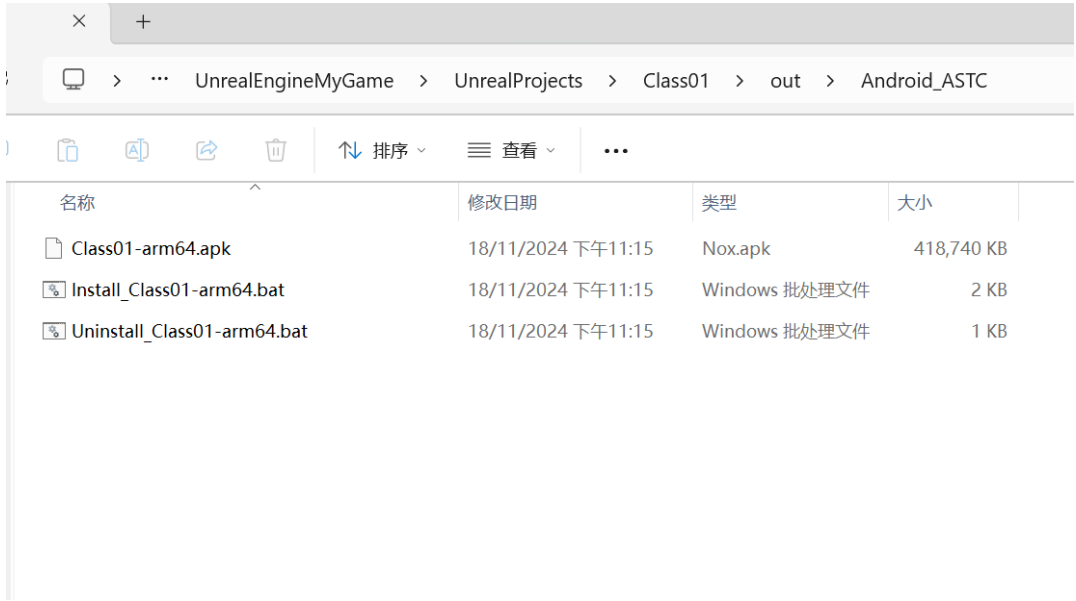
× +

> ··· UnrealEngineMyGame > UnrealProjects > Class01 > out > Android_ASTC

排序 查看 ···

| 名称 | 修改日期 | 类型 | 大小 |
|---|---|---|---|
| Class01-arm64.apk | 18/11/2024 下午11:15 | Nox.apk | 418,740 KB |
| Install_Class01-arm64.bat | 18/11/2024 下午11:15 | Windows 批处理文件 | 2 KB |
| Uninstall_Class01-arm64.bat | 18/11/2024 下午11:15 | Windows 批处理文件 | 1 KB |